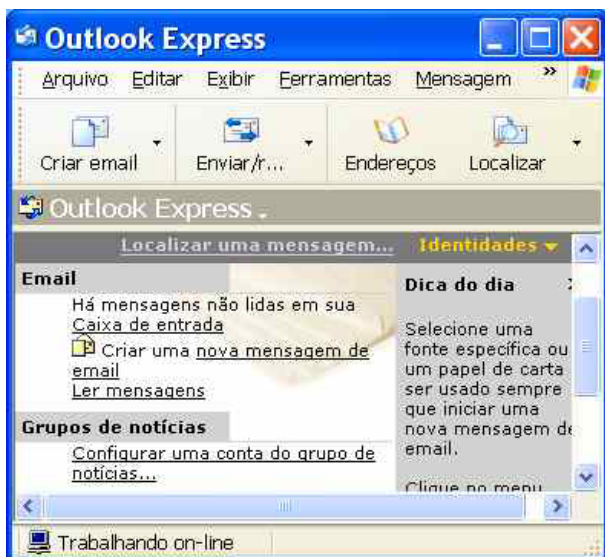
Outlook Express

Arquivo Editar Exibir Ferramentas Mensagem »

Criar email
Enviar/r...
Endereços
Localizar

Outlook Express

Localizar uma mensagem... Identidades

Email

Há mensagens não lidas em sua Caixa de entrada

Criar uma nova mensagem de email

Ler mensagens

Grupos de notícias

Configurar uma conta do grupo de notícias...

Dica do dia

Selecione uma fonte específica ou um papel de carta ser usado sempre que iniciar uma nova mensagem de email.

Clique no menu

Trabalhando on-line